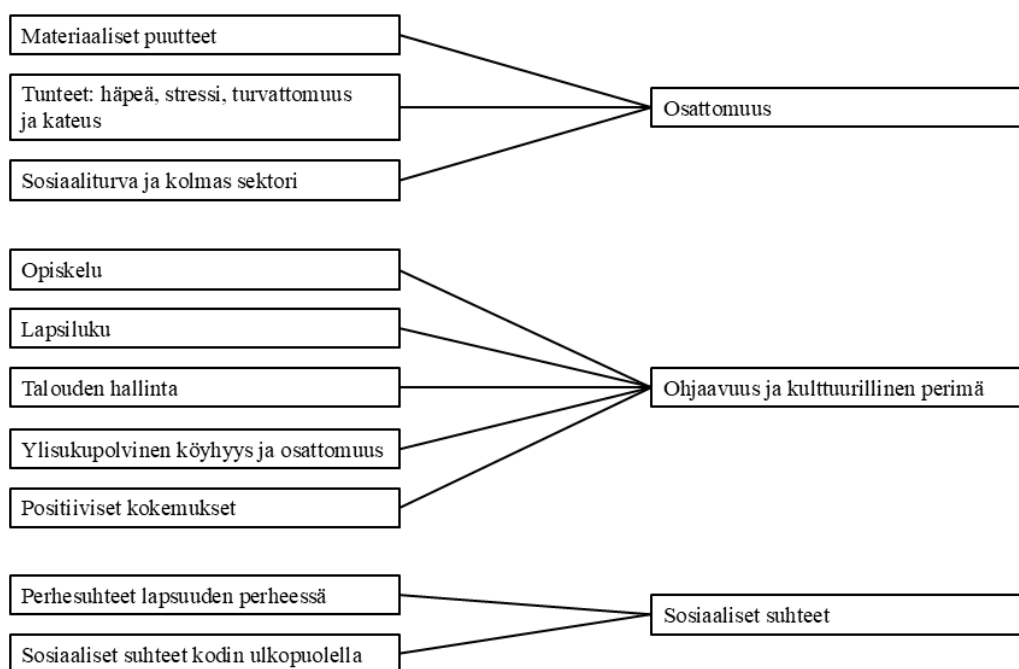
Materiaaliset puutteet

Tunteet: häpeä, stressi, turvattomuus ja kateus

Sosiaaliturva ja kolmas sektori

Osattomuus

Opiskelu

Lapsiluku

Talouden hallinta

Ylisukupolvinen köyhyys ja osattomuus

Positiiviset kokemukset

Ohjaavuus ja kulttuurillinen perimä

Perhesuhteet lapsuuden perheessä

Sosiaaliset suhteet kodin ulkopuolella

Sosiaaliset suhteet